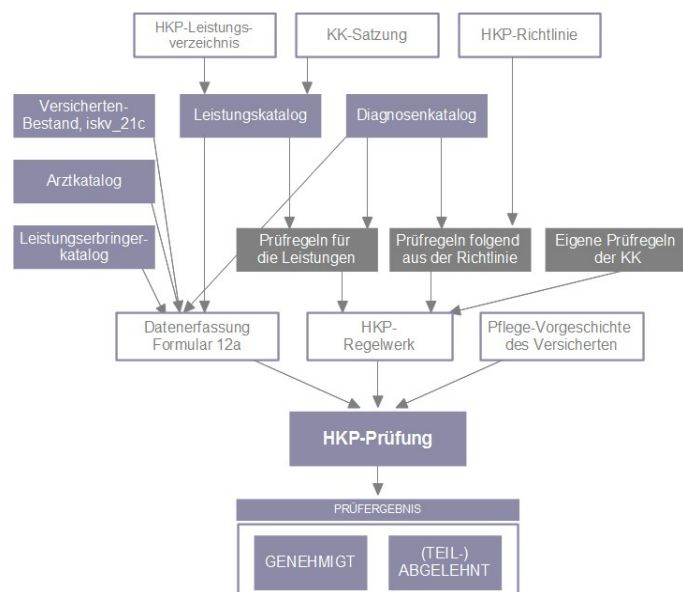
HKP-Leistungsverzeichnis

KK-Satzung

HKP-Richtlinie

Versicherten-Bestand, iskv_21c

Leistungskatalog

Diagnosenkatalog

Arztkatalog

Leistungserbringerkatalog

Prüfregeln für die Leistungen

Prüfregeln folgend aus der Richtlinie

Eigene Prüfregeln der KK

Datenerfassung Formular 12a

HKP-Regelwerk

Pflege-Vorgeschichte des Versicherten

HKP-Prüfung

PRÜFERGEBNIS

GENEHMIGT

(TEIL-) ABGELEHNT